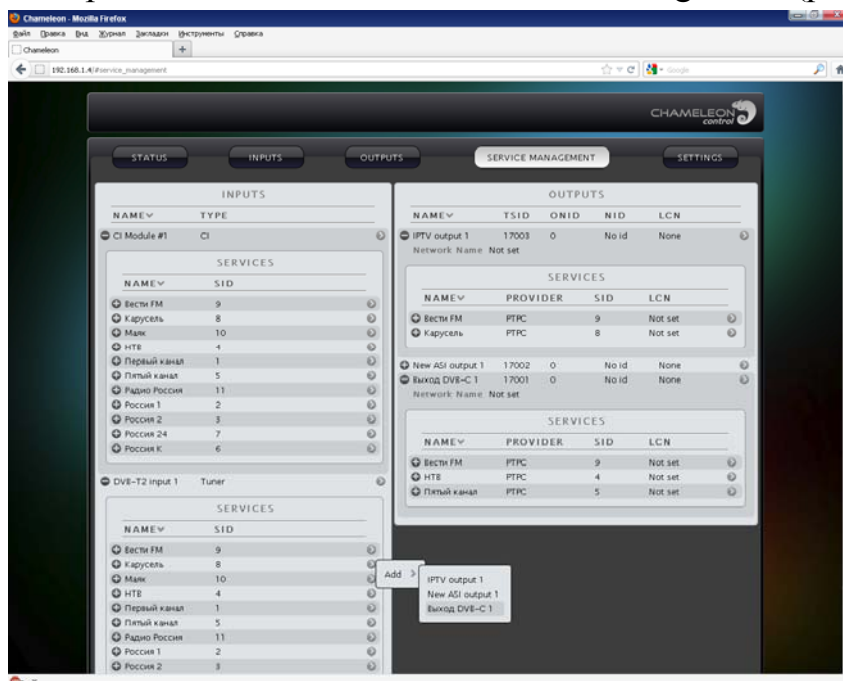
Chameleon - Mozilla Firefox
Файл Правка Вид Журнал Закладки Инструменты Справка
Chameleon
192.168.1.4/#service_management
Google

CHAMELEON control

STATUS INPUTS OUTPUTS SERVICE MANAGEMENT SETTINGS

INPUTS

| NAME | TYPE |
|---|---|
| CI Module #1 | CI |

SERVICES

| NAME | SID |
|---|---|
| Вести FM | 9 |
| Карусель | 8 |
| Маяк | 10 |
| НТВ | 4 |
| Первый канал | 1 |
| Пятый канал | 5 |
| Радио Россия | 11 |
| Россия 1 | 2 |
| Россия 2 | 3 |
| Россия 24 | 7 |
| Россия К | 6 |

| DVB-T2 input 1 | Tuner |
|---|---|

SERVICES

| NAME | SID |
|---|---|
| Вести FM | 9 |
| Карусель | 8 |
| Маяк | 10 |
| НТВ | 4 |
| Первый канал | 1 |
| Пятый канал | 5 |
| Радио Россия | 11 |
| Россия 1 | 2 |
| Россия 2 | 3 |

OUTPUTS

| NAME | TSID | ONID | NID | LCN |
|---|---|---|---|---|
| IPTV output 1 | 17003 | 0 | No id | None |

Network Name Not set

SERVICES

| NAME | PROVIDER | SID | LCN |
|---|---|---|---|
| Вести FM | РТРС | 9 | Not set |
| Карусель | РТРС | 8 | Not set |

| NAME | TSID | ONID | NID | LCN |
|---|---|---|---|---|
| New ASI output 1 | 17002 | 0 | No id | None |
| Выход DVB-C 1 | 17001 | 0 | No id | None |

Network Name Not set

SERVICES

| NAME | PROVIDER | SID | LCN |
|---|---|---|---|
| Вести FM | РТРС | 9 | Not set |
| НТВ | РТРС | 4 | Not set |
| Пятый канал | РТРС | 5 | Not set |

Add >
IPTV output 1
New ASI output 1
Выход DVB-C 1